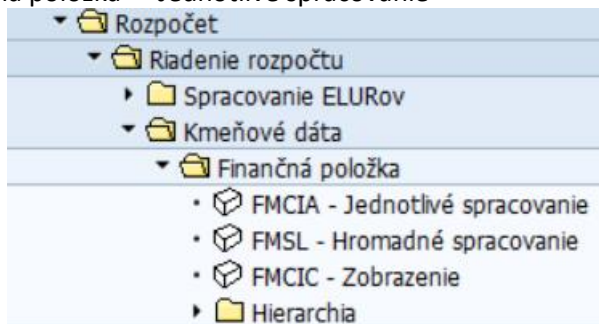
ná položka – Jednotlivé spracovanie

Rozpočet
Riadenie rozpočtu
Spracovanie ELURov
Kmeňové dáta
Finančná položka
FMCIA - Jednotlivé spracovanie
FMSL - Hromadné spracovanie
FMCIC - Zobrazenie
Hierarchia